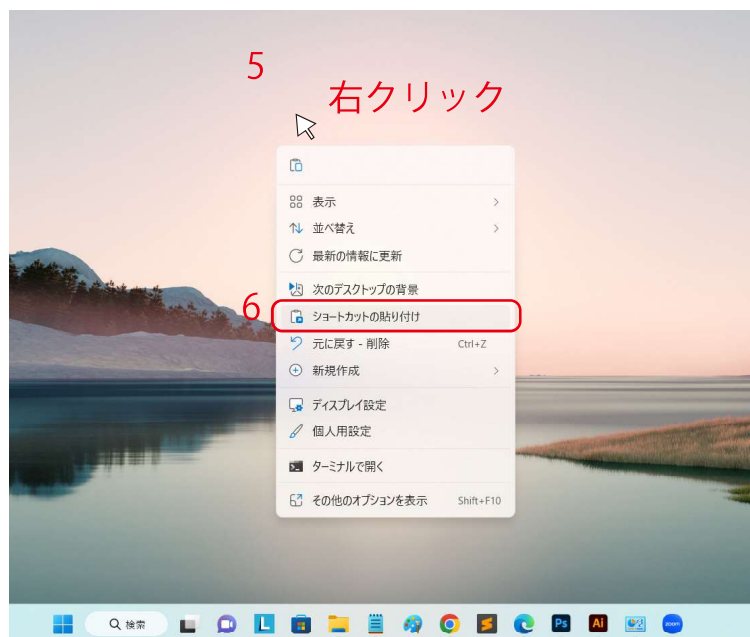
5

右クリック

表示

並べ替え

最新の情報に更新

次のデスクトップの背景

6

ショートカットの貼り付け

元に戻す - 削除 Ctrl+Z

新規作成

ディスプレイ設定

個人用設定

ターミナルで開く

その他のオプションを表示 Shift+F10

検索

L

Ps

Ai

zoom